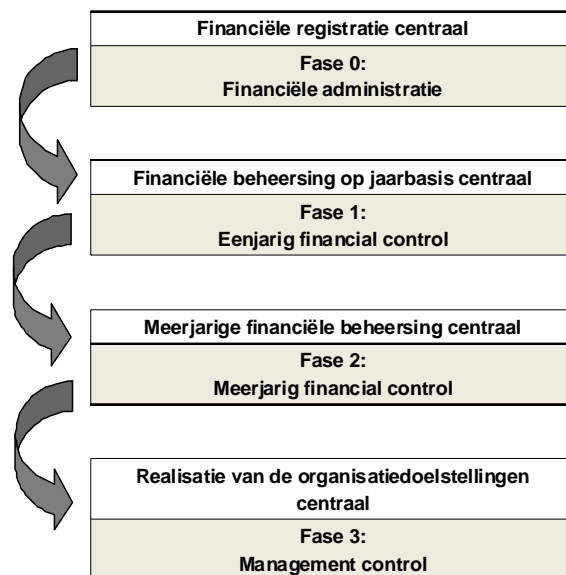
Financiële registratie centraal

Fase 0:
Financiële administratie

Financiële beheersing op jaarbasis centraal

Fase 1:
Eenjarig financial control

Meerjarige financiële beheersing centraal

Fase 2:
Meerjarig financial control

Realisatie van de organisatiedoelstellingen centraal

Fase 3:
Management control